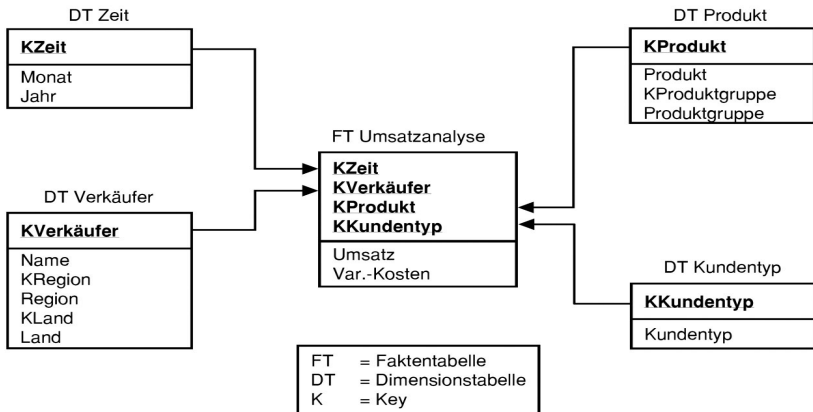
DT Zeit

KZeit

Monat
Jahr

DT Produkt

KProdukt

Produkt
KProduktgruppe
Produktgruppe

FT Umsatzanalyse

KZeit
KVerkäufer
KProdukt
KKundentyp

Umsatz
Var.-Kosten

DT Verkäufer

KVerkäufer

Name
KRegion
Region
KLand
Land

DT Kundentyp

KKundentyp

Kundentyp

FT = Faktentabelle
DT = Dimensionstabelle
K = Key